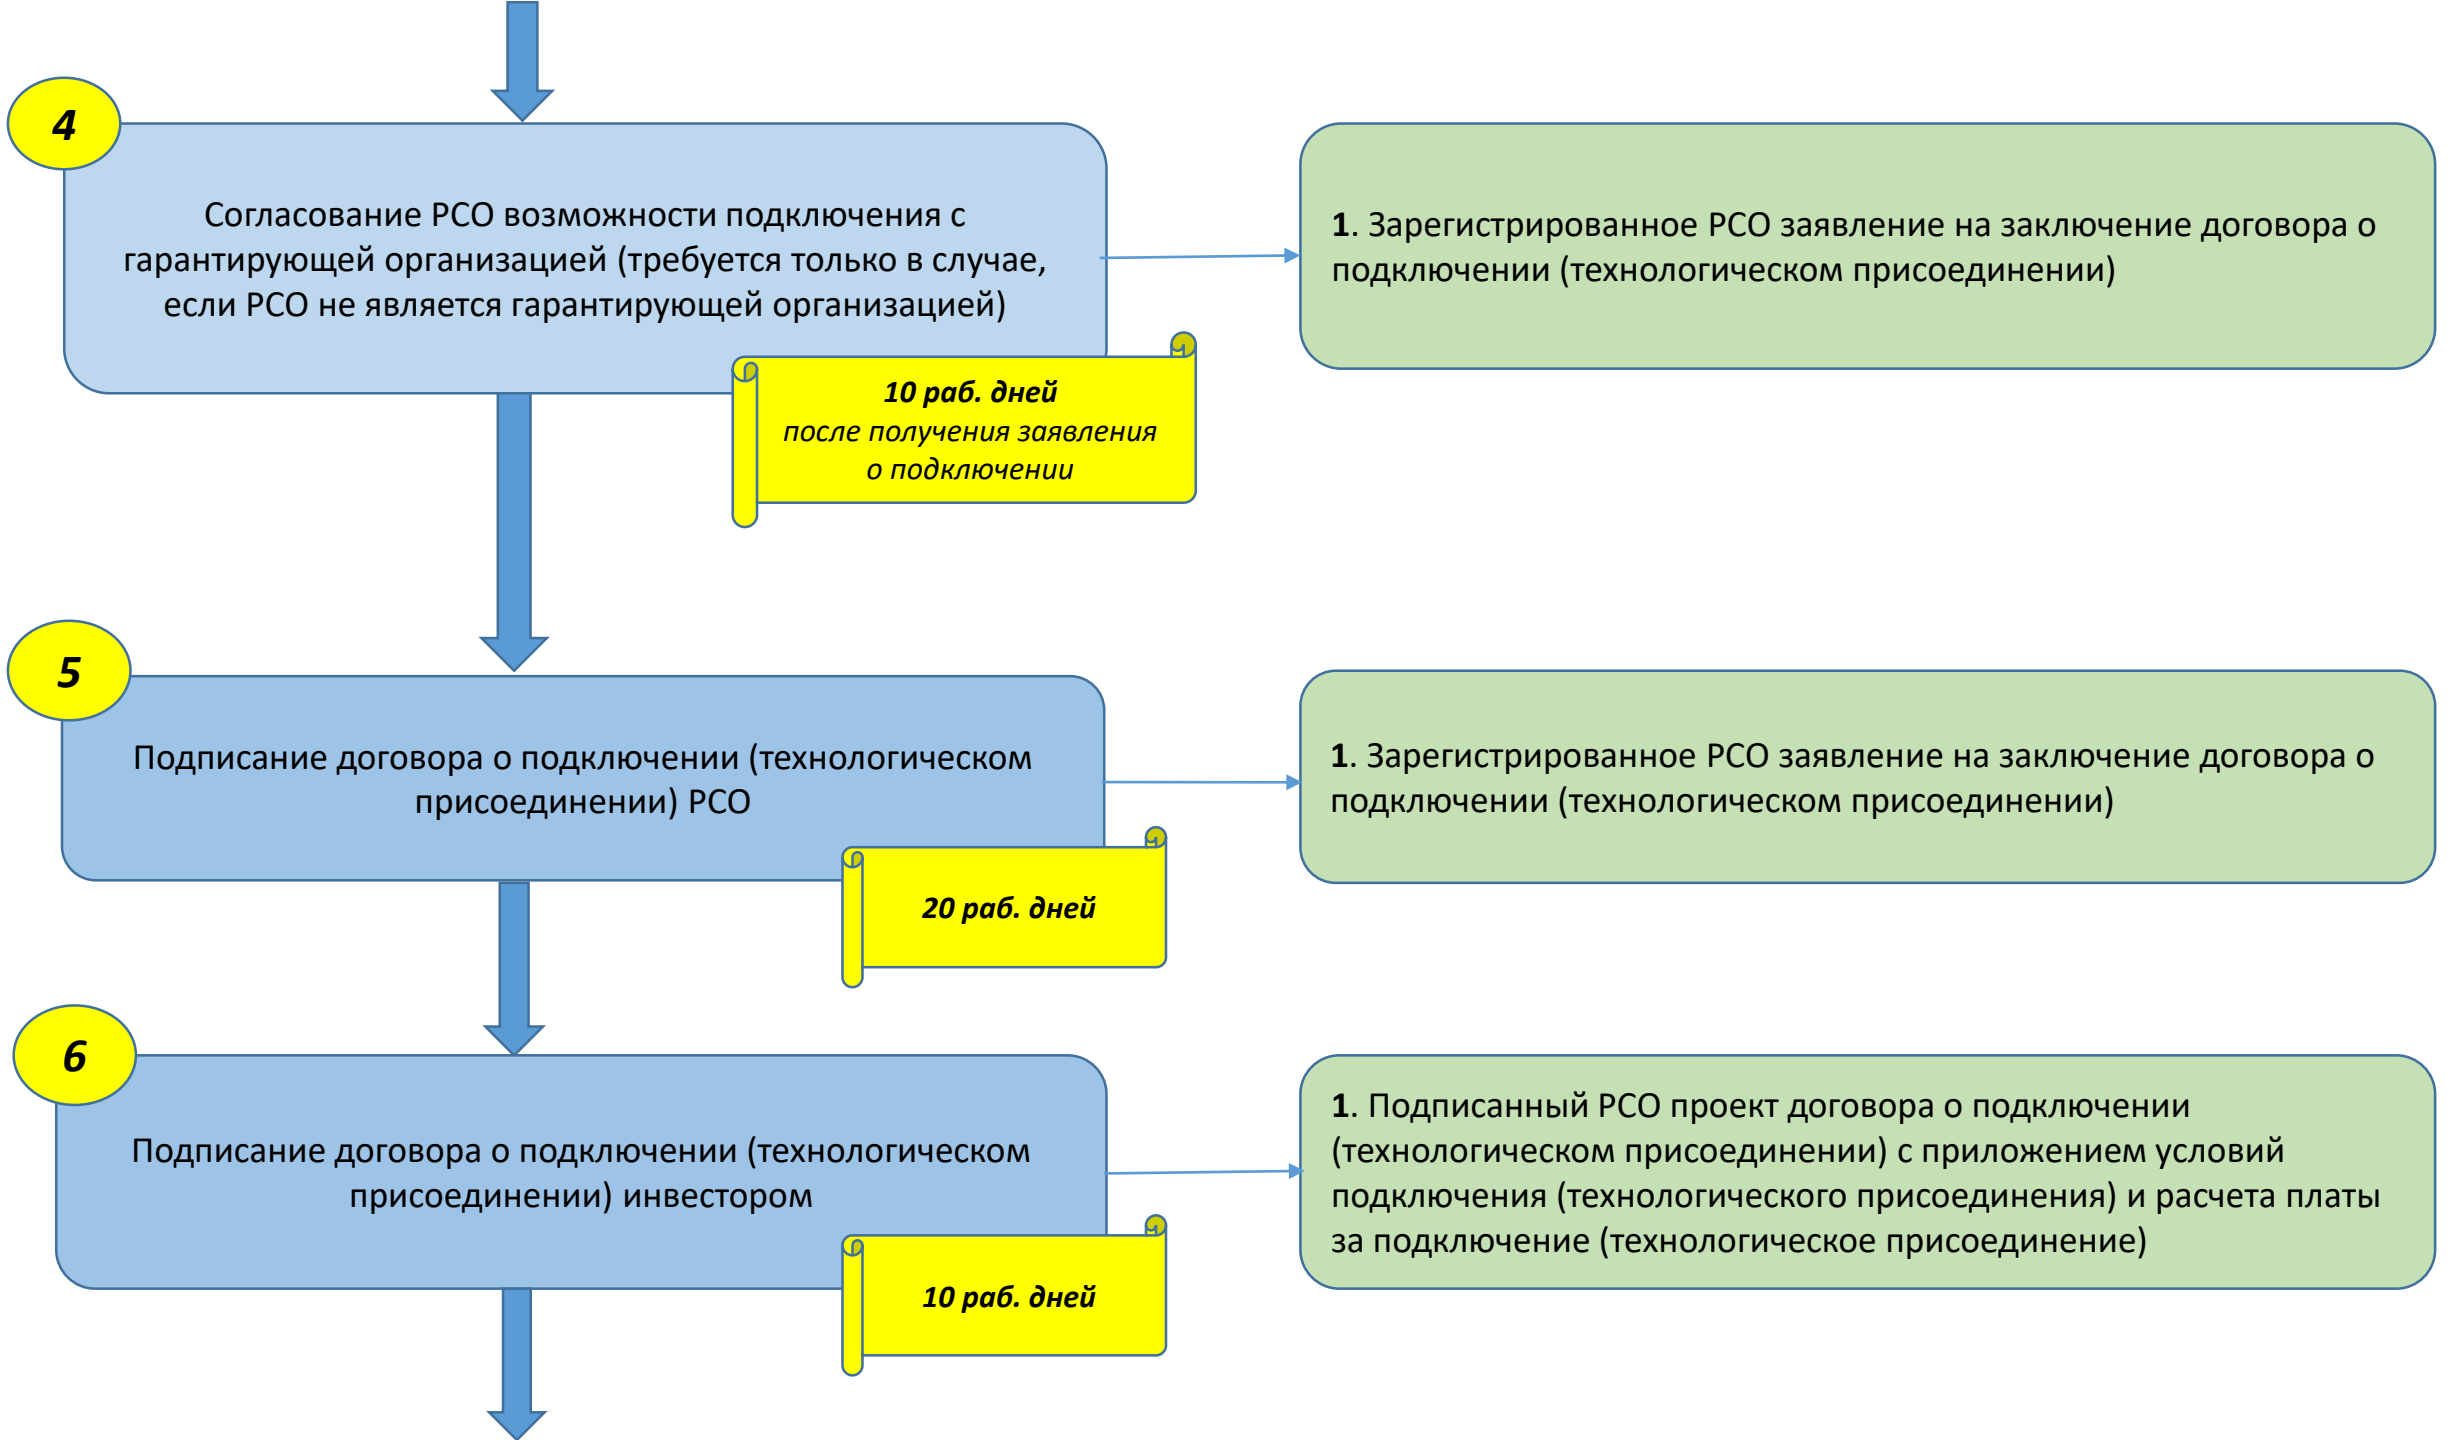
4

Согласование РСО возможности подключения с гарантирующей организацией (требуется только в случае, если РСО не является гарантирующей организацией)

10 раб. дней после получения заявления о подключении

1. Зарегистрированное РСО заявление на заключение договора о подключении (технологическом присоединении)

5

Подписание договора о подключении (технологическом присоединении) РСО

20 раб. дней

1. Зарегистрированное РСО заявление на заключение договора о подключении (технологическом присоединении)

6

Подписание договора о подключении (технологическом присоединении) инвестором

10 раб. дней

1. Подписанный РСО проект договора о подключении (технологическом присоединении) с приложением условий подключения (технологического присоединения) и расчета платы за подключение (технологическое присоединение)